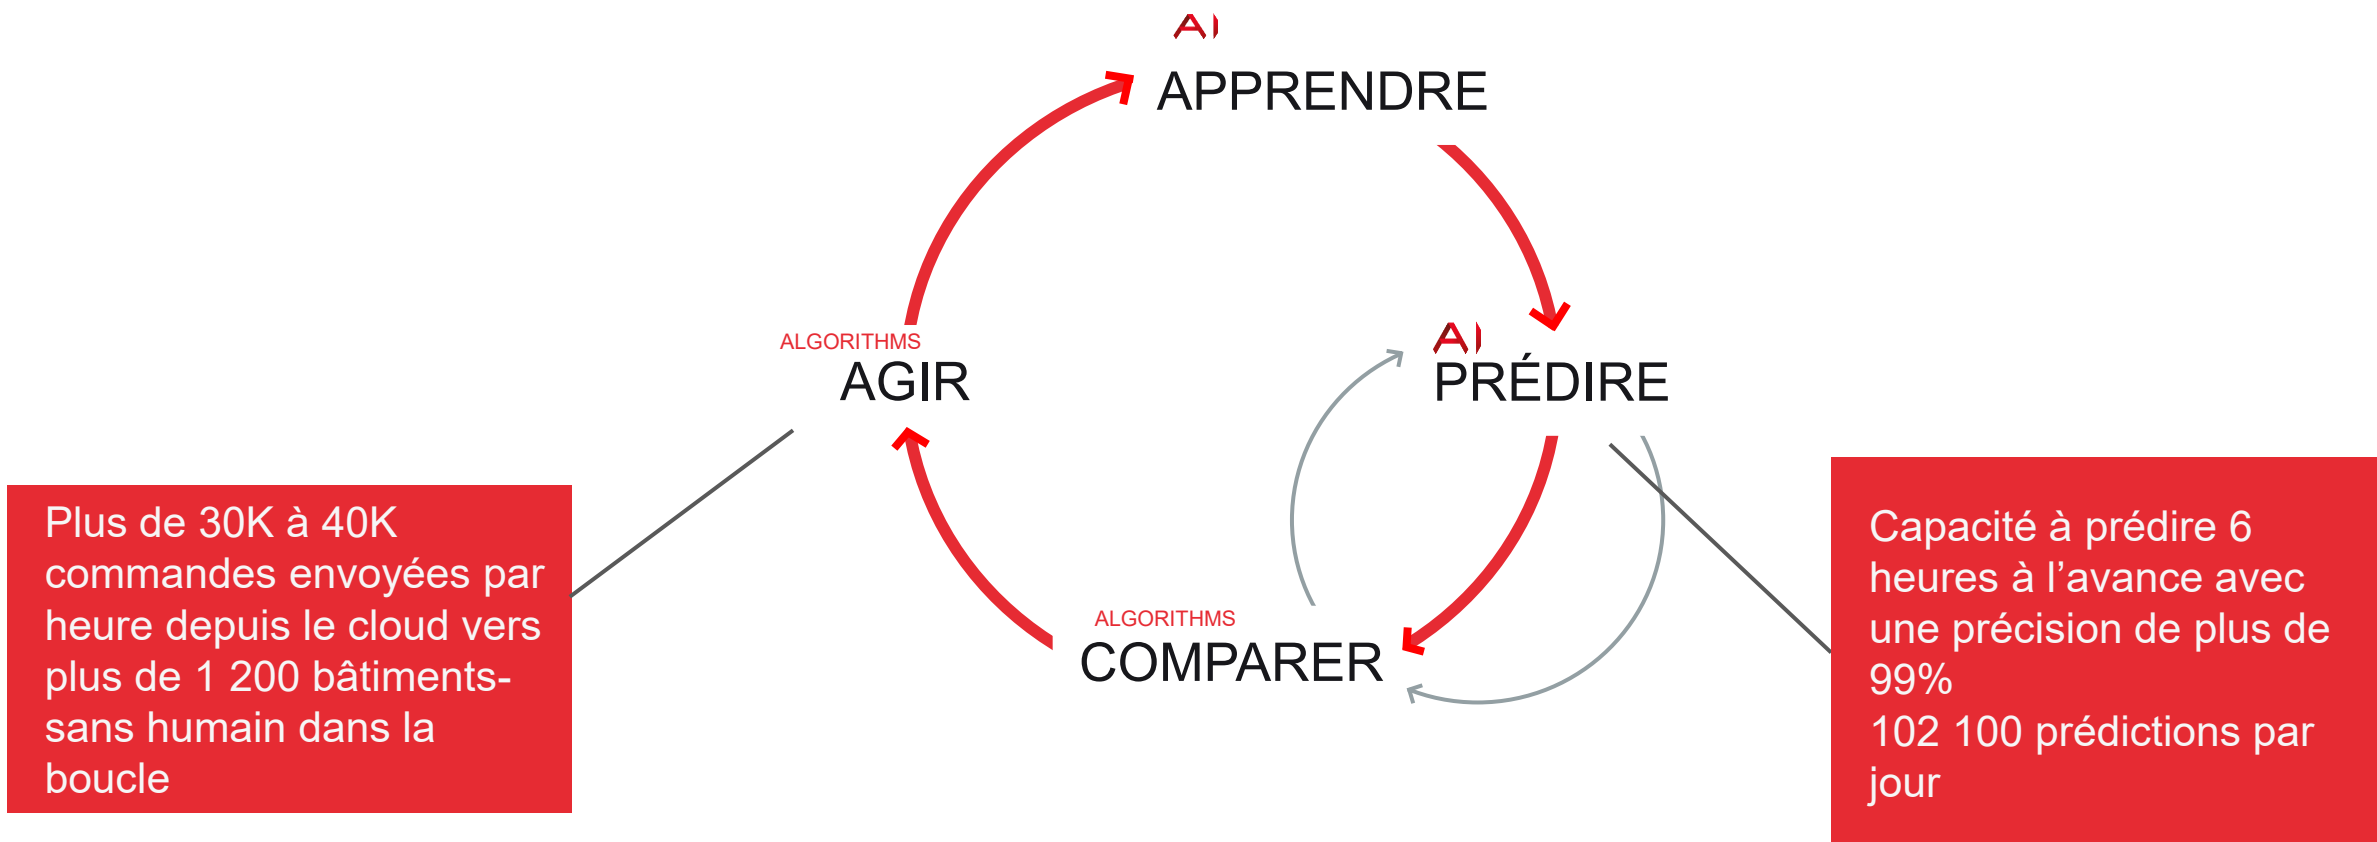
AI
APPRENDRE

ALGORITHMS
AGIR

AI
PRÉDIRE

ALGORITHMS
COMPARER

Plus de 30K à 40K commandes envoyées par heure depuis le cloud vers plus de 1 200 bâtiments-sans humain dans la boucle

Capacité à prédire 6 heures à l'avance avec une précision de plus de 99%
102 100 prédictions par jour